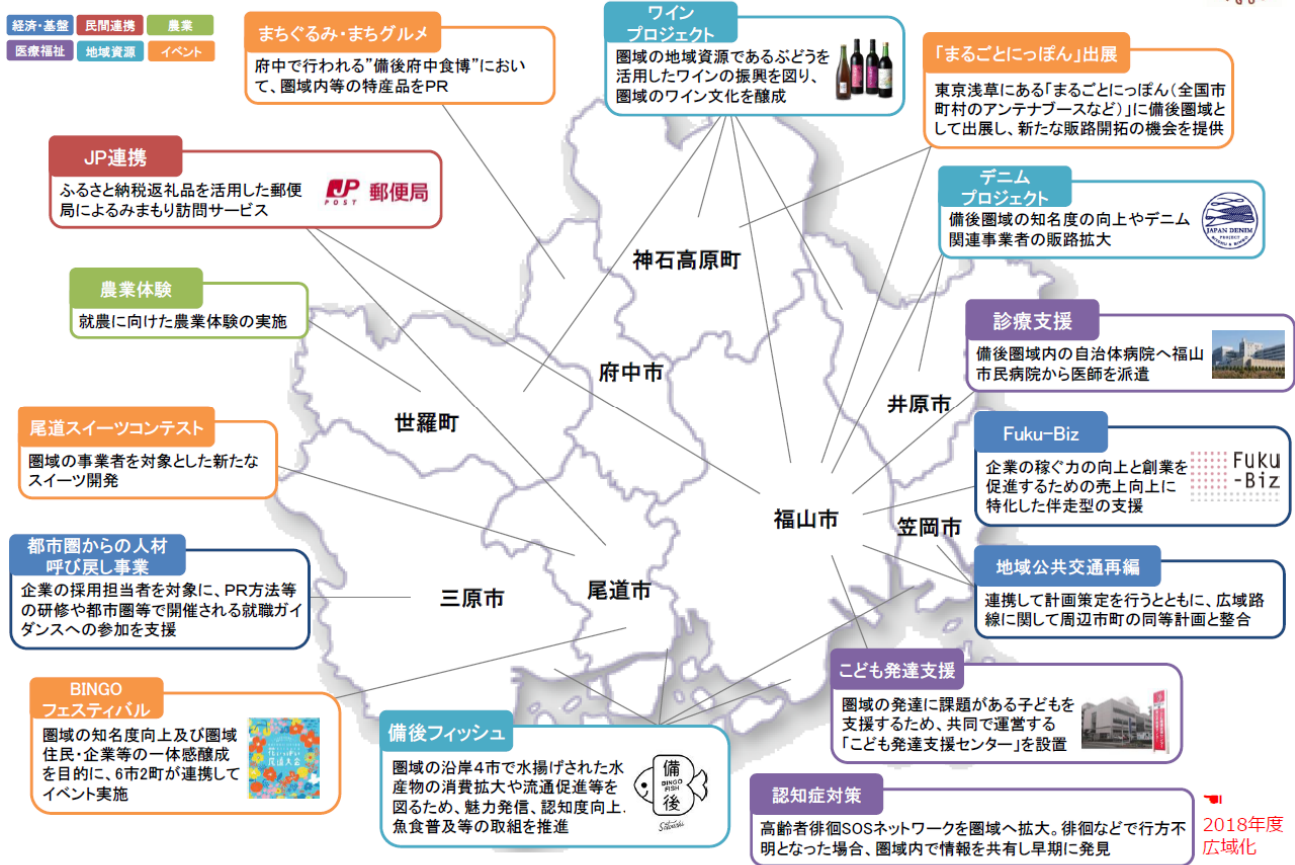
経済・基盤
民間連携
農業
医療福祉
地域資源
イベント

まちぐるみ・まちグルメ
府中で行われる"備後府中食博"において、圏域内等の特産品をPR

ワイン
プロジェクト
圏域の地域資源であるぶどうを活用したワインの振興を図り、圏域のワイン文化を醸成

「まるごとにっぽん」出展
東京浅草にある「まるごとにっぽん(全国市町村のアンテナブースなど)」に備後圏域として出展し、新たな販路開拓の機会を提供

JP連携
ふるさと納税返礼品を活用した郵便局によるみまもり訪問サービス
JP POST 郵便局

デニム
プロジェクト
備後圏域の知名度の向上やデニム関連事業者の販路拡大
JAPAN DENIM

農業体験
就農に向けた農業体験の実施

診療支援
備後圏域内の自治体病院へ福山市民病院から医師を派遣

尾道スイーツコンテスト
圏域の事業者を対象とした新たなスイーツ開発

Fuku-Biz
企業の稼ぐ力の向上と創業を促進するための売上向上に特化した伴走型の支援
Fuku-Biz

都市圏からの人材
呼び戻し事業
企業の採用担当者を対象に、PR方法等の研修や都市圏等で開催される就職ガイダンスへの参加を支援

地域公共交通再編
連携して計画策定を行うとともに、広域路線に関して周辺市町の同等計画と整合

神石高原町
府中市
世羅町
井原市
福山市
笠岡市
三原市
尾道市

こども発達支援
圏域の発達に課題がある子どもを支援するため、共同で運営する「こども発達支援センター」を設置

BINGO
フェスティバル
圏域の知名度向上及び圏域住民・企業等の一体感醸成を目的に、6市2町が連携してイベント実施

備後フィッシュ
圏域の沿岸4市で水揚げされた水産物の消費拡大や流通促進等を図るため、魅力発信、認知度向上.魚食普及等の取組を推進
備後 BINGO FISH

認知症対策
高齢者徘徊SOSネットワークを圏域へ拡大。徘徊などで行方不明となった場合、圏域内で情報を共有し早期に発見

2018年度
広域化